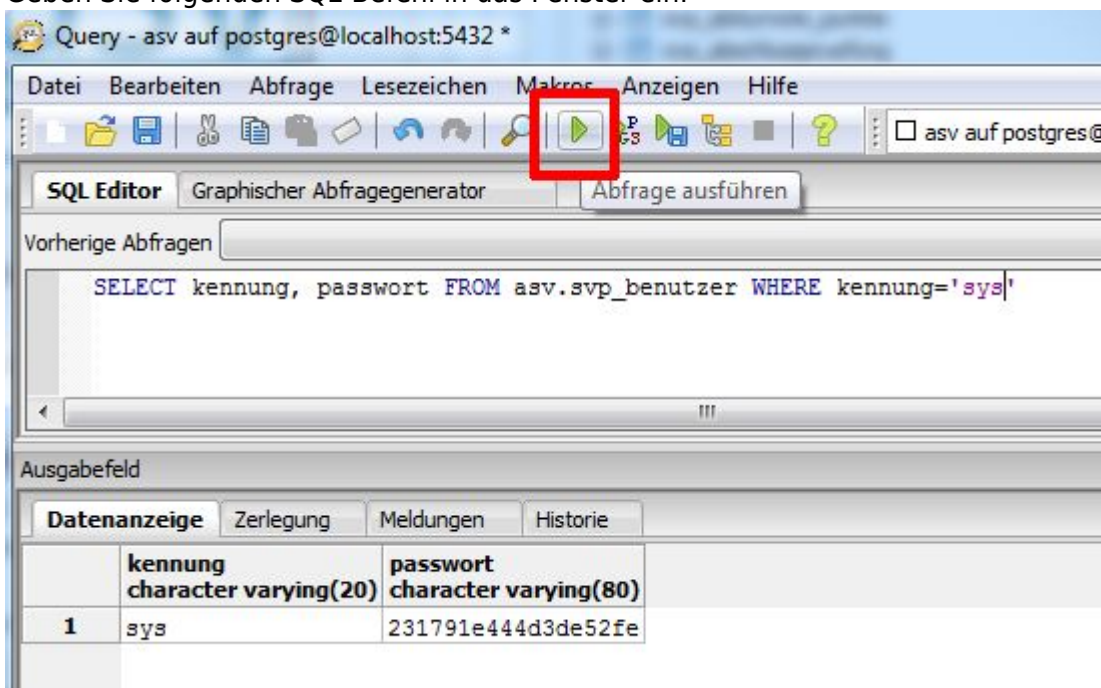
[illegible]
Query - asv auf postgres@localhost:5432 *

Datei Bearbeiten Abfrage Lesezeichen Makros Anzeigen Hilfe

asv auf postgres@

SQL Editor | Graphischer Abfragegenerator

Abfrage ausführen

Vorherige Abfragen

SELECT kennung, passwort FROM asv.svp_benutzer WHERE kennung='sys'

Ausgabefeld

Datenanzeige | Zerlegung | Meldungen | Historie

| | kennung character varying(20) | passwort character varying(80) |
|---|---|---|
| 1 | sys | 231791e444d3de52fe |